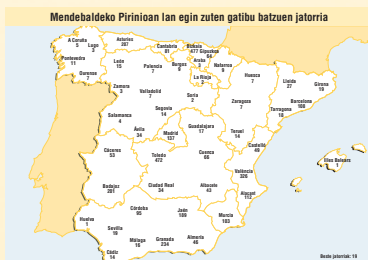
Mendebaldeko Pirinioan lan egin zuten gatibu batzuen jatorria

A Coruña
5

Lugo
2

Asturias
287

Cantabria
81

Bizkaia
477

Gipuzkoa
68

Araba
3

Nafarroa
9

Pontevedra
11

Ourense
7

León
15

Palencia
7

Burgos
9

La Rioja
3

Huesca
7

Lleida
27

Girona
19

Zamora
3

Valladolid
7

Soria
2

Zaragoza
7

Barcelona
108

Tarragona
10

Salamanca
4

Segovia
14

Ávila
34

Madrid
137

Guadalajara
17

Teruel
14

Castelló
49

Cáceres
53

Toledo
472

Cuenca
86

Valencia
326

Illes Balears
1

Badajoz
201

Ciudad Real
54

Albacete
43

Alacant
112

Córdoba
95

Jaén
189

Murcia
183

Huelva
1

Sevilla
16

Málaga
16

Granada
234

Almería
46

Cádiz
14

Beste jatorriak: 19